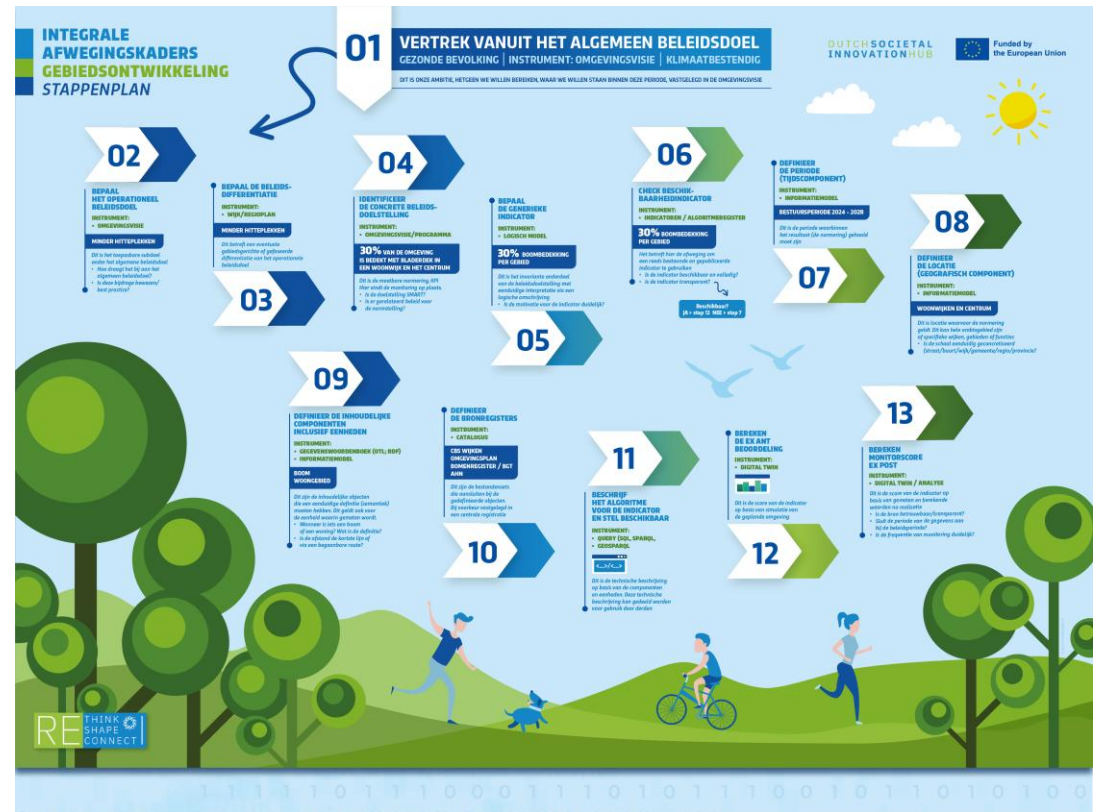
INTEGRALE AFWEGINGSKADERS
GEBIEDSONTWIKKELING
STAPPENPLAN

01

VERTREK VANUIT HET ALGEMEEN BELEIDSDOEL
GEZONDE BEVOLKING | INSTRUMENT: OMGEVINGSVISIE | KLIMAATBESTENDIG
DIT IS ONZE AMBITIE, HETGEEN WE WILLEN BEREIKEN, WAAR WE WILLEN STAAN BINNEN DEZE PERIODE, VASTGELEGD IN DE OMGEVINGSVISIE

DUTCH SOCIETAL INNOVATION HUB

Funded by the European Union

02
BEPAAL HET OPERATIONEEL BELEIDSDOEL
INSTRUMENT:
• OMGEVINGSVISIE
MINDER HITTEPLEKKEN
Dit is het toegepaste subdoel onder het algemene beleidsdoel
• Hoe draagt het bij aan het algemeen beleidsdoel?
• Is deze bijdrage bewezen/ best practice?

BEPAAL DE BELEIDS-DIFFERENTIATIE
INSTRUMENT:
• WIJK/REGIOPLAN
MINDER HITTEPLEKKEN
Dit betreft een eventuele gebiedsgerichte of gefaseerde differentiatie van het operationele beleidsdoel
03

04
IDENTIFICEER DE CONCRETE BELEIDS-DOELSTELLING
INSTRUMENT:
• OMGEVINGSVISIE/PROGRAMMA
30% VAN DE OMGEVING IS BEDEKT MET BLADERDEK IN EEN WOONWIJK EN HET CENTRUM
Dit is de meetbare normering. Hiervindt de monitoring op plaats.
• Is de doelstelling SMART?
• Is er gerelateerd beleid voor de normstelling?

BEPAAL DE GENERIEKE INDICATOR
INSTRUMENT:
• LOGISCH MODEL
30% BOOMBEDEKKING PER GEBIED
Dit is het invariante onderdeel van de beleidsdoelstelling met eenduidige interpretatie via een logische omschrijving
• Is de motivatie voor de indicator duidelijk?
05

06
CHECK BESCHIK-BAARHEIDINDICATOR
INSTRUMENT:
• INDICATOREN / ALGORITMEREGISTER
30% BOOMBEDEKKING PER GEBIED
Het betreft hier de afweging om een reeds bestaande en gepubliceerde indicator te gebruiken
• Is de indicator beschikbaar en volledig?
• Is de indicator transparant?
Beschikbaar?
JA • stap 12 NEE • stap 7

DEFINIEER DE PERIODE (TIJDSCOMPONENT)
INSTRUMENT:
• INFORMATIEMODEL
BESTUURSPERIODE 2024 - 2028
Dit is de periode waarbinnen het resultaat (de normering) gehaald moet zijn
07

08
DEFINIEER DE LOCATIE (GEOGRAFISCH COMPONENT)
INSTRUMENT:
• INFORMATIEMODEL
WOONWIJKEN EN CENTRUM
Dit is de locatie waarvoor de normering geldt. Dit kan hele werkgebied zijn of specifieke wijken, gebieden of functies
• Is de schaal eenduidig gecoördineerd (straat/buurt/wijk/gemeente/regio/provincie)?

09
DEFINIEER DE INHOUDELIJKE COMPONENTEN INCLUSIEF EENHEDEN
INSTRUMENT:
• GEGEVENSWOORDENBOEK (DTL; RDF)
• INFORMATIEMODEL
BOOM
WOONGEBIED
Dit zijn de inhoudelijke objecten die een eenduidige definitie (semantiek) moeten hebben. Dit geldt ook voor de eenheid waarin gemeten wordt.
• Wanneer is iets een boom of een woning? Wat is de definitie?
• Is de afstand de kortste lijn of via een begaanbare route?

DEFINIEER DE BRONREGISTERS
INSTRUMENT:
• CATALOGUS
CBS WIJKEN
OMGEVINGSPLAN
BOMENREGISTER / BGT
AHN
Dit zijn de bestandsdelen die aansluiten bij de gedefinieerde objecten. Bij voorkeur vastgelegd in een centrale registratie
10

11
BESCHRIJF HET ALGORITME VOOR DE INDICATOR EN STEL BESCHIKBAAR
INSTRUMENT:
• QUERY (SQL, SPARQL, • GEOSPARQL
Dit is de technische beschrijving op basis van de componenten en eenheden. Deze technische beschrijving kan gedeeld worden voor gebruik door derden

BEREKEN DE EX ANT BEOORDELING
INSTRUMENT:
• DIGITAL TWIN
Dit is de score van de indicator op basis van simulatie van de geplande omgeving
12

13
BEREKEN MONITORSCORE EX POST
INSTRUMENT:
• DIGITAL TWIN / ANALYSE
Dit is de score van de indicator op basis van gemeten en kenbare waarden na realisatie
• Is de bron betrouwbaar/transparant?
• Sluit de periode van de gegevens aan bij de beleidsperiode?
• Is de frequentie van monitoring duidelijk?

RE THINK SHAPE CONNECT

1 1 1 1 0 1 1 1 0 0 0 1 1 1 0 1 0 1 1 1 0 0 1 0 1 1 0 1 0 1 0 0